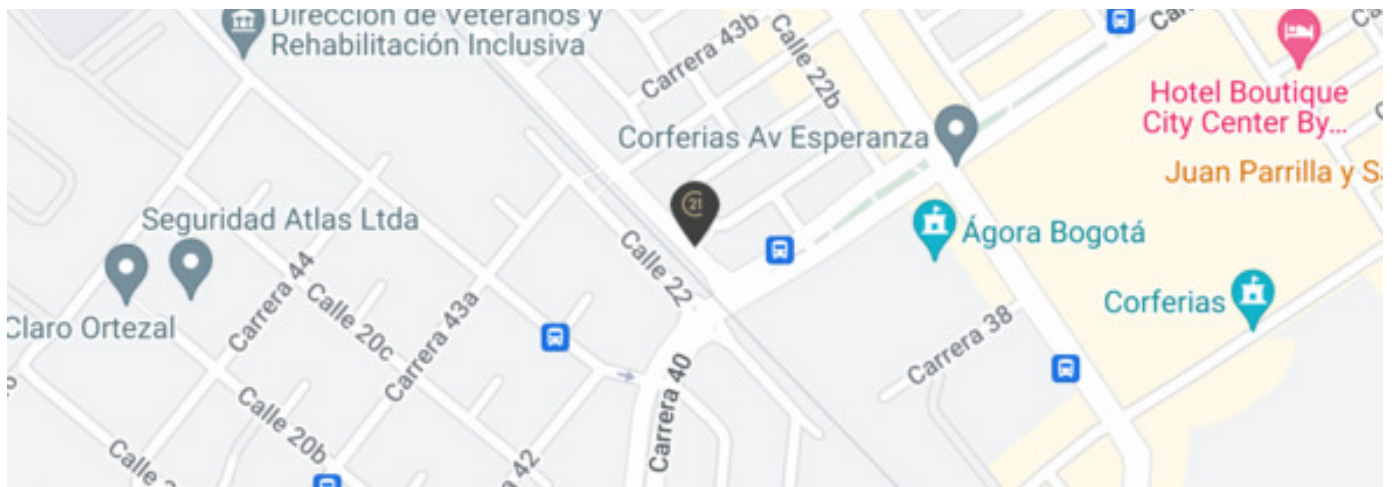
Dirección de Veteranos y Rehabilitación Inclusiva

Carrera 43b

Calle 22b

Ca

Hotel Boutique City Center By...

Corferias Av Esperanza

Juan Parrilla y S

21

Seguridad Atlas Ltda

Ágora Bogotá

Calle 22

Corferias

Carrera 44

Calle 20c

Carrera 43a

Claro Ortezal

Carrera 38

Carrera 40

Calle 20b

Calle

42